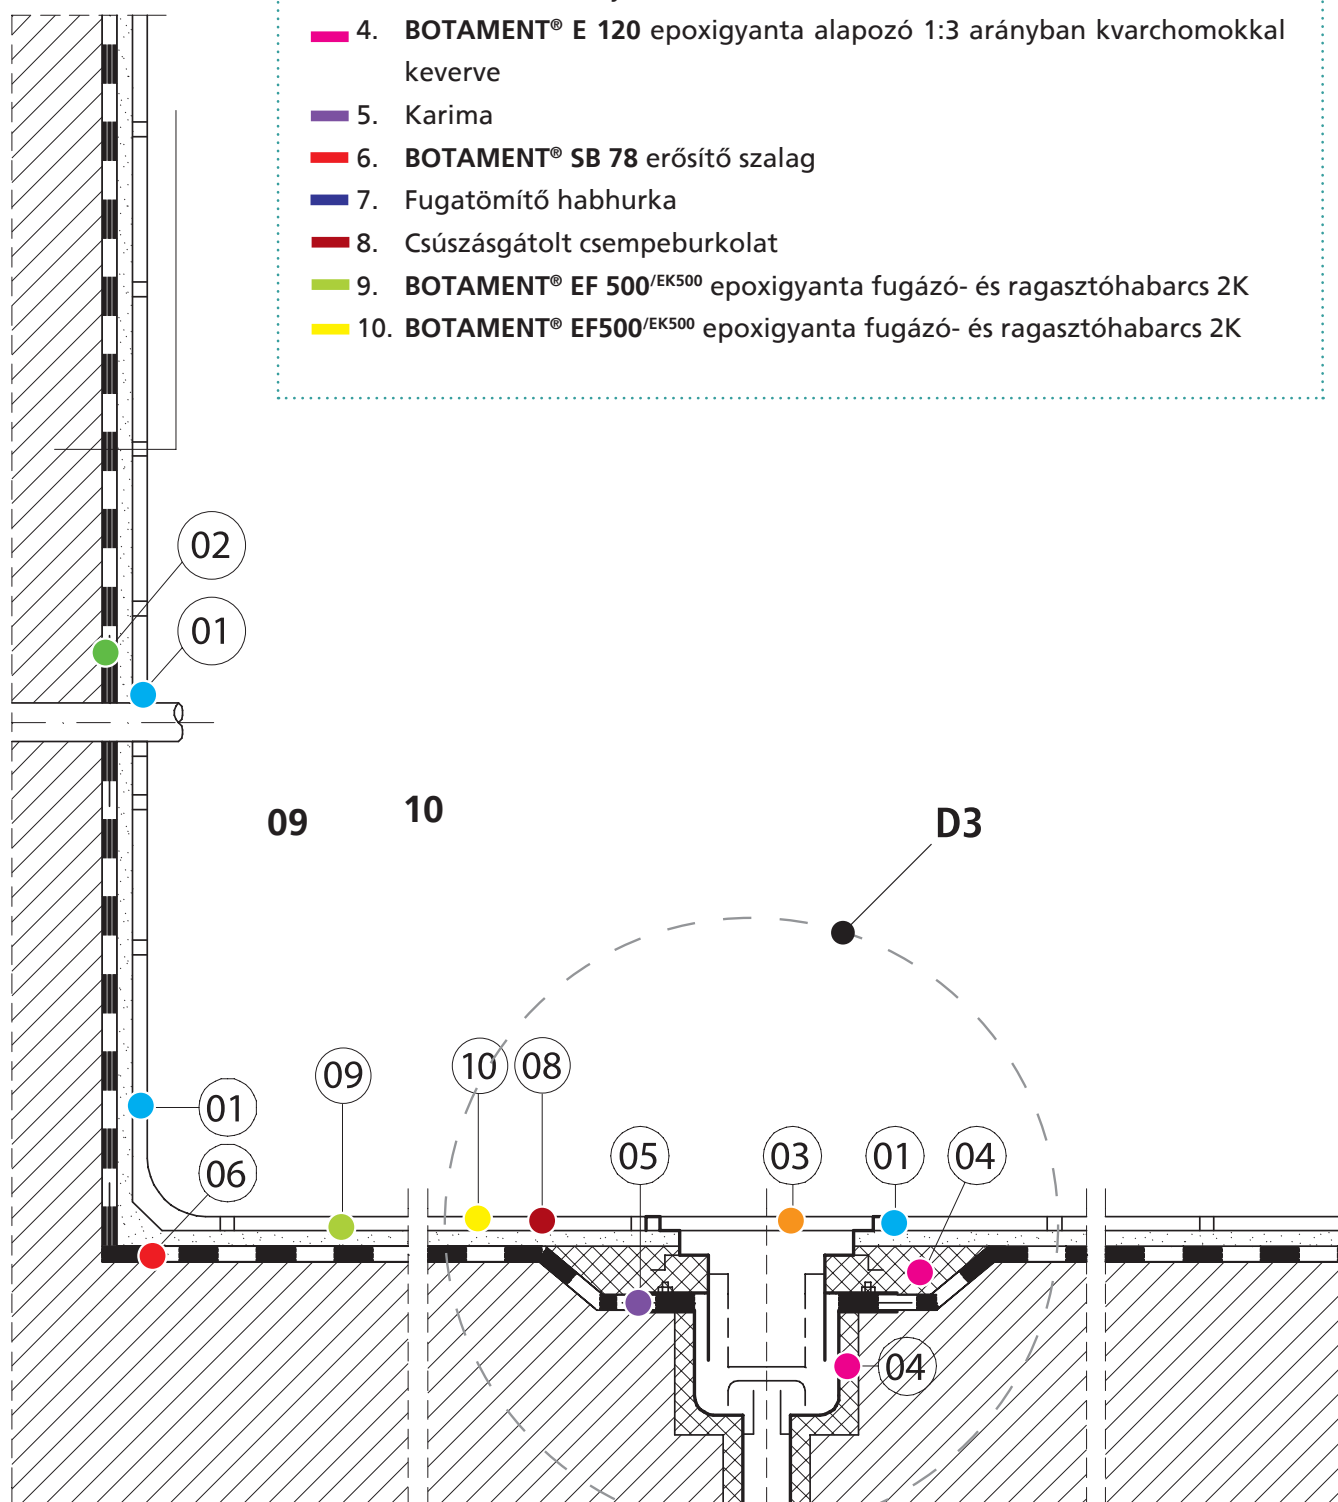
4. **BOTAMENT® E 120** epoxigyanta alapozó 1:3 arányban kvarchomokkal keverve

5. Karima

6. **BOTAMENT® SB 78** erősítő szalag

7. Fugatömítő habhurka

8. Csúszásgátolt csempeburkolat

9. **BOTAMENT® EF 500/EK500** epoxigyanta fugázó- és ragasztóhabarcs 2K

10. **BOTAMENT® EF500/EK500** epoxigyanta fugázó- és ragasztóhabarcs 2K

02
01
09
10
D3
01
06
09
10
08
05
03
01
04
04